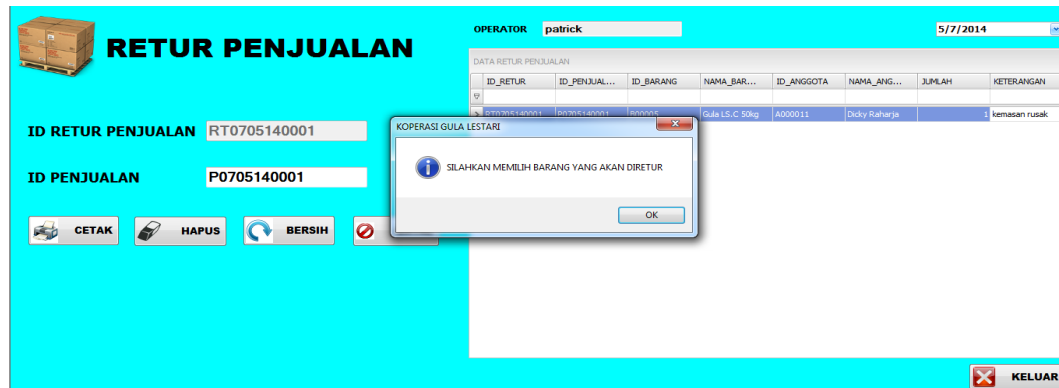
RETUR PENJUALAN

OPERATOR patrick

5/7/2014

DATA RETUR PENJUALAN

| ID_RETUR | ID_PENJUAL... | ID_BARANG | NAMA_BAR... | ID_ANGGOTA | NAMA_ANG... | JUMLAH | KETERANGAN |
|---|---|---|---|---|---|---|---|
| RT0705140001 | P0705140001 | B00005 | Gula LS.C 50kg | A000011 | Dicky Raharja | 1 | kemasan rusak |

ID RETUR PENJUALAN RT0705140001

ID PENJUALAN P0705140001

CETAK HAPUS BERSIH

KOPERASI GULA LESTARI

SILAHKAN MEMILIH BARANG YANG AKAN DIRETUR

OK

KELUAR